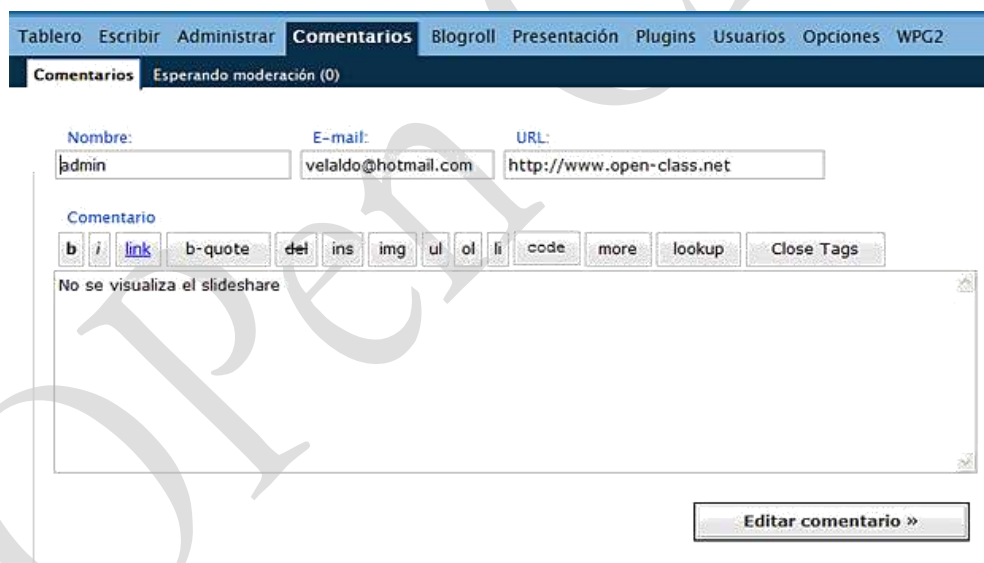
Tablero Escribir Administrar Comentarios Blogroll Presentación Plugins Usuarios Opciones WPG2

Comentarios Esperando moderación (0)

Nombre: admin

E-mail: velaldo@hotmail.com

URL: http://www.open-class.net

Comentario

b i link b-quote del ins img ul ol li code more lookup Close Tags

No se visualiza el slideshare

Editar comentario »

Open Class